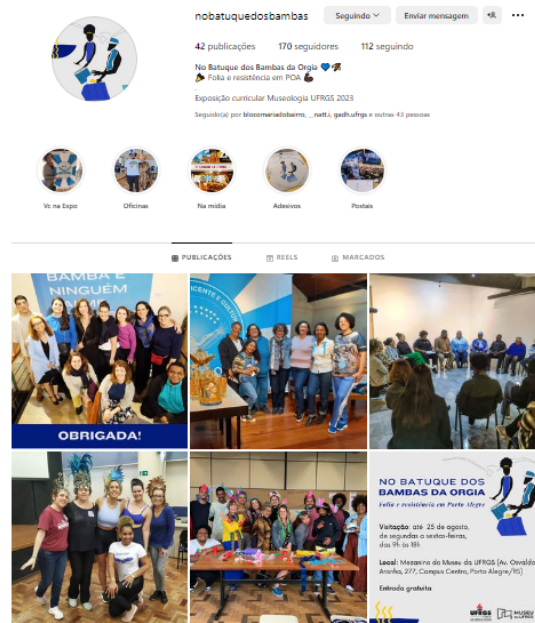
nobatuquedosbambas Seguindo Enviar mensagem

42 publicações 170 seguidores 112 seguindo

No Batuque dos Bambas da Orgia 💙🪘
🎭 Folia e resistência em POA ✊🏿

Exposição curricular Museologia UFRGS 2023

Seguido(a) por blocomaisdobairro, _natti, gadh.ufrgs e outras 43 pessoas

Vc na Expo
Oficinas
Na mídia
Adesivos
Postais

PUBLICAÇÕES REELS MARCADOS

BAMBA E NINGUÉM

OBRIGADA!

NO BATUQUE DOS BAMBAS DA ORGIA
Folia e resistência em Porto Alegre

Visitação: até 25 de agosto, de segundas a sextas-feiras, das 9h às 18h

Local: Mezanino do Museu da UFRGS (Av. Osvaldo Aranha, 277, Campus Centro, Porto Alegre/RS)

Entrada gratuita

UFRGS MUSEU